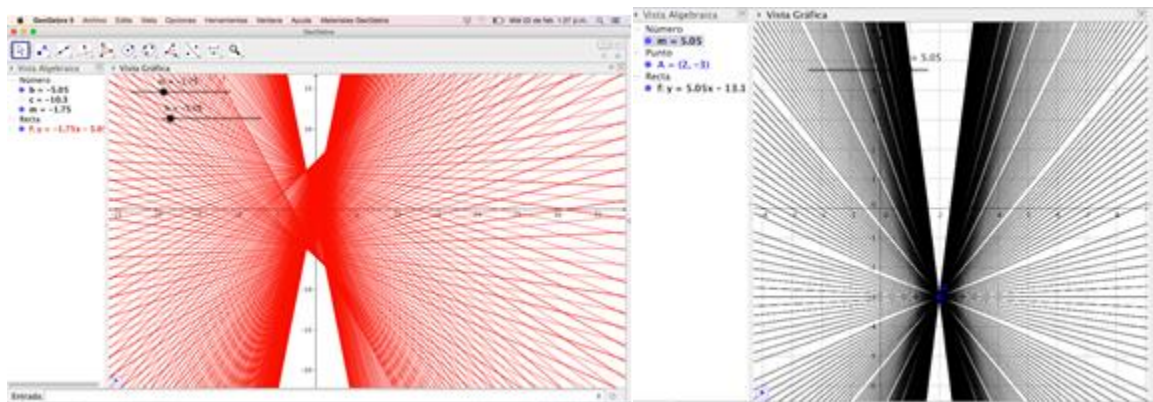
GeoGebra 5 Archivo Edita Vista Opciones Herramientas Ventana Ayuda Materiales GeoGebra

GeoGebra

Vista Algebraica
Número
b = −5.05
c = −10.3
m = −1.75
Recta
f: y = −1.75x − 5.0

Vista Gráfica

m = −1.75
b = −5.05

Entrada:

Vista Algebraica
Número
m = 5.05
Punto
A = (2, −3)
Recta
f: y = 5.05x − 13.1

Vista Gráfica
5.05